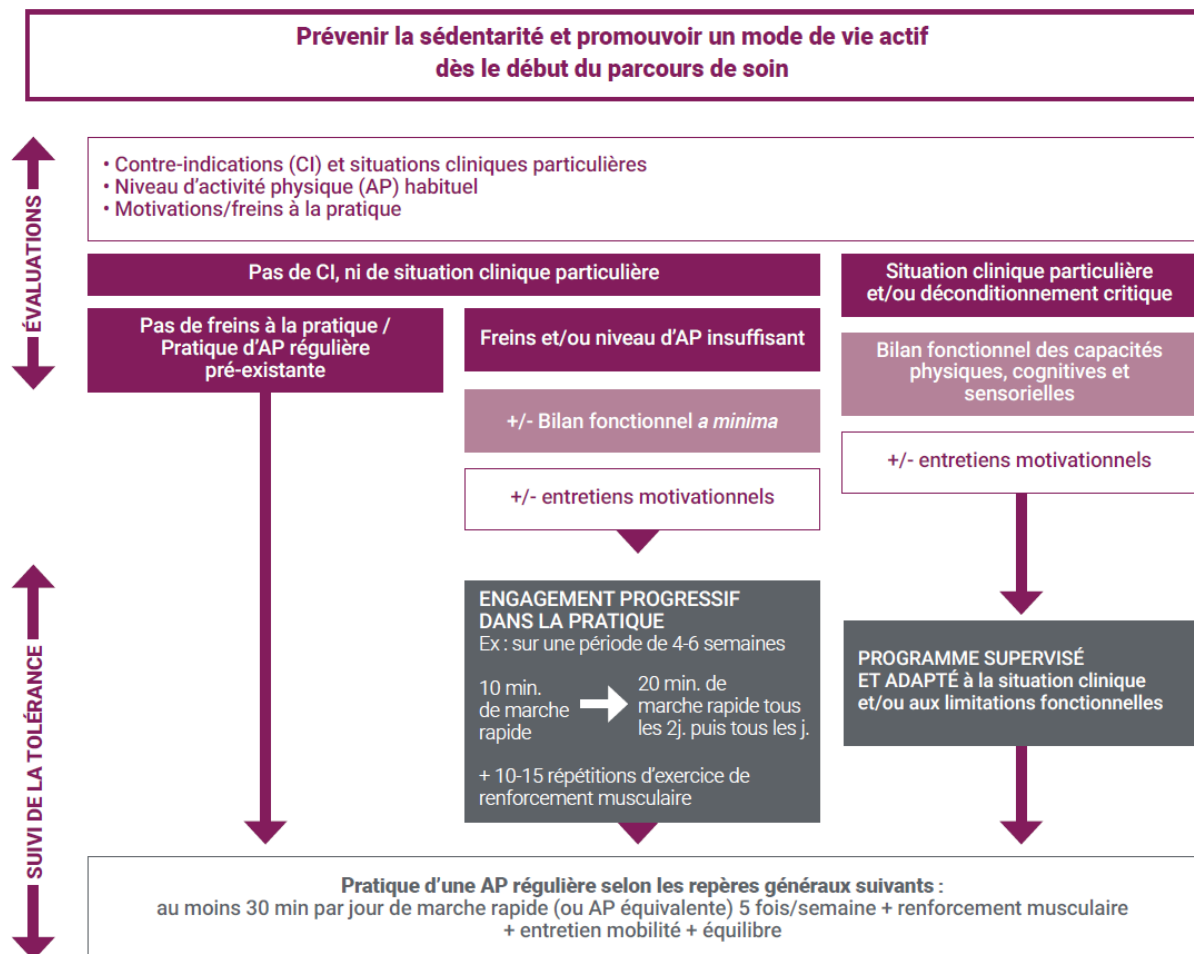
Prévenir la sédentarité et promouvoir un mode de vie actif dès le début du parcours de soin

ÉVALUATIONS

• Contre-indications (CI) et situations cliniques particulières
• Niveau d'activité physique (AP) habituel
• Motivations/freins à la pratique

Pas de CI, ni de situation clinique particulière

Situation clinique particulière et/ou déconditionnement critique

Pas de freins à la pratique / Pratique d'AP régulière pré-existante

Freins et/ou niveau d'AP insuffisant

Bilan fonctionnel des capacités physiques, cognitives et sensorielles

+/- Bilan fonctionnel *a minima*

+/- entretiens motivationnels

+/- entretiens motivationnels

SUIVI DE LA TOLÉRANCE

ENGAGEMENT PROGRESSIF DANS LA PRATIQUE
Ex : sur une période de 4-6 semaines

10 min. de marche rapide

20 min. de marche rapide tous les 2j. puis tous les j.

+ 10-15 répétitions d'exercice de renforcement musculaire

PROGRAMME SUPERVISÉ ET ADAPTÉ à la situation clinique et/ou aux limitations fonctionnelles

Pratique d'une AP régulière selon les repères généraux suivants :
au moins 30 min par jour de marche rapide (ou AP équivalente) 5 fois/semaine + renforcement musculaire + entretien mobilité + équilibre